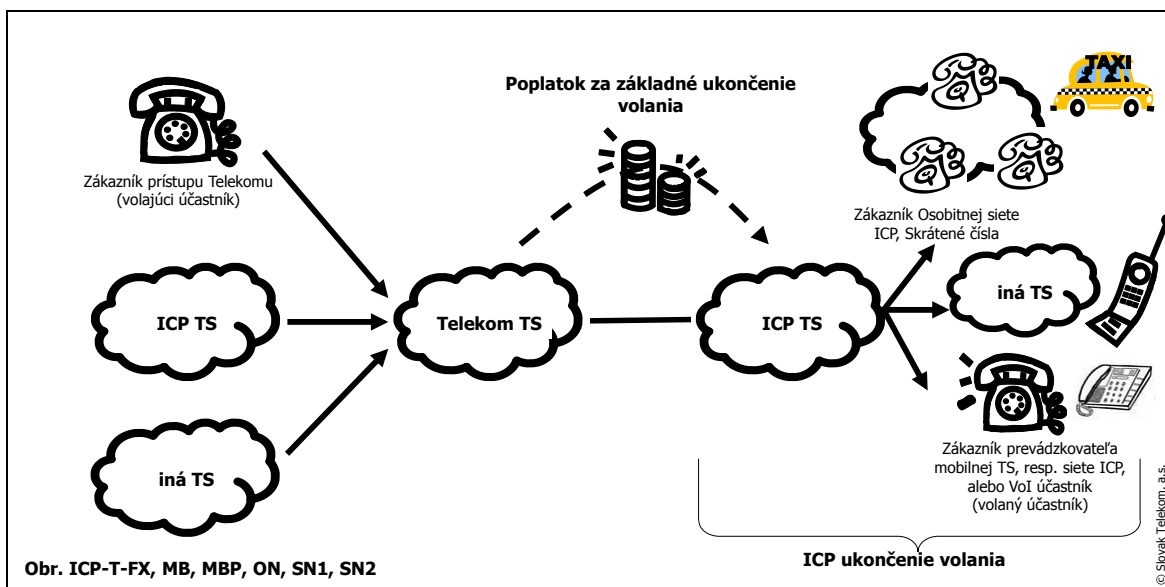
Poplatok za základné ukončenie volania

TAXI

Zákazník prístupu Telekomu (volajúci účastník)

Zákazník Osobitnej siete ICP, Skrátené čísla

ICP TS

Telekom TS

ICP TS

iná TS

iná TS

Zákazník prevádzkovateľa mobilnej TS, resp. siete ICP, alebo VoI účastník (volaný účastník)

Obr. ICP-T-FX, MB, MBP, ON, SN1, SN2

ICP ukončenie volania

© Slovak Telekom, a.s.